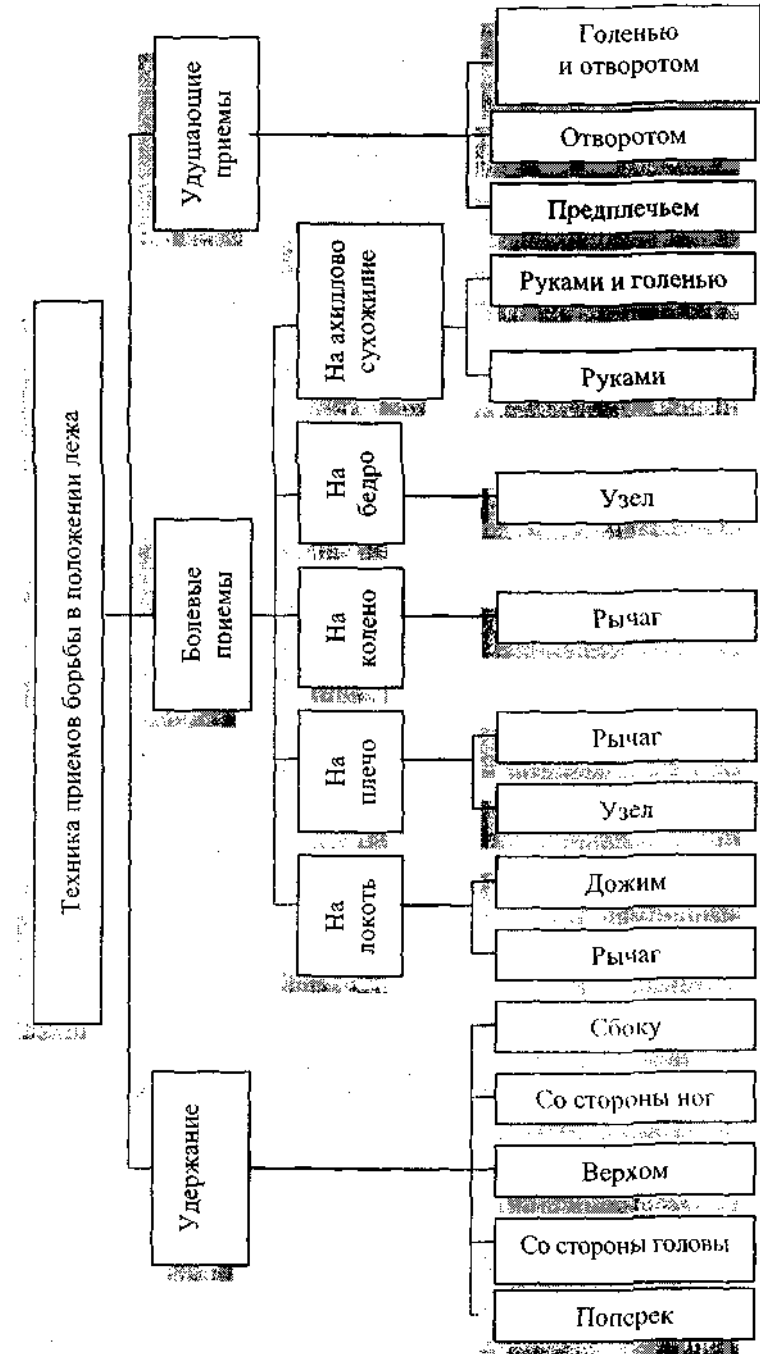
Техника приемов борьбы в положении лежа

Удушающие приемы

Голенью и отворотом

Отворотом

Предплечьем

Болевые приемы

На ахиллово сухожилие

Руками и голенью

Руками

На бедро

Узел

На колено

Рычаг

На плечо

Рычаг

Узел

На локоть

Дожим

Рычаг

Удержание

Сбоку

Со стороны ног

Верхом

Со стороны головы

Поперек